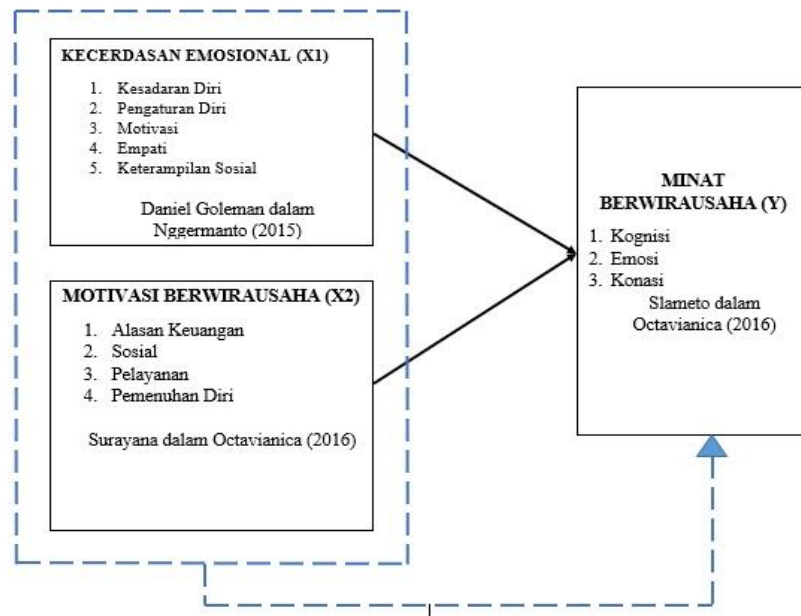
KECERDASAN EMOSIONAL (X1)

1. Kesadaran Diri
2. Pengaturan Diri
3. Motivasi
4. Empati
5. Keterampilan Sosial

Daniel Goleman dalam Nggermanto (2015)

MOTIVASI BERWIRAUSAHA (X2)

1. Alasan Keuangan
2. Sosial
3. Pelayanan
4. Pemenuhan Diri

Surayana dalam Octavianica (2016)

MINAT BERWIRAUSAHA (Y)

1. Kognisi
2. Emosi
3. Konasi

Slameto dalam Octavianica (2016)